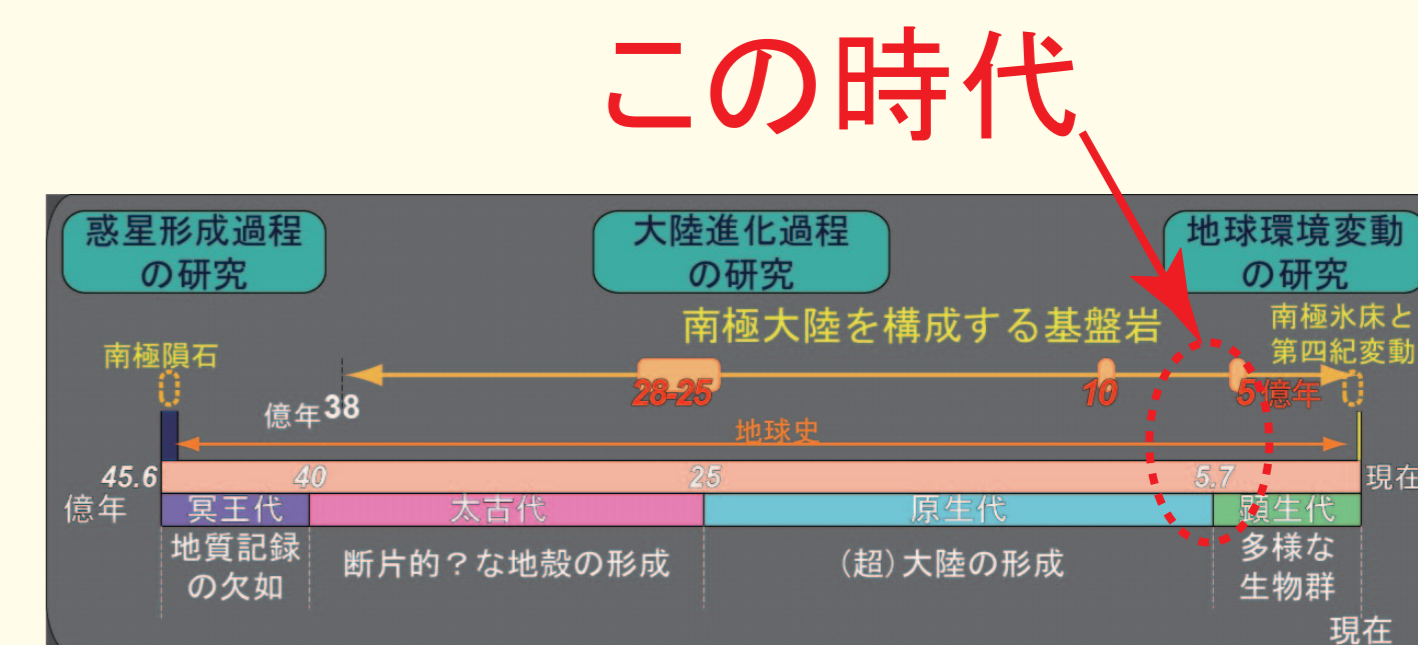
この時代

惑星形成過程の研究

大陸進化過程の研究

地球環境変動の研究

南極大陸を構成する基盤岩

南極隕石

南極氷床と第四紀変動

億年 38

28-25

10

5 億年

地球史

45.6 億年

40

25

5.7

現在

冥王代

太古代

原生代

顕生代

地質記録の欠如

断片的？な地殻の形成

（超）大陸の形成

多様な生物群

現在